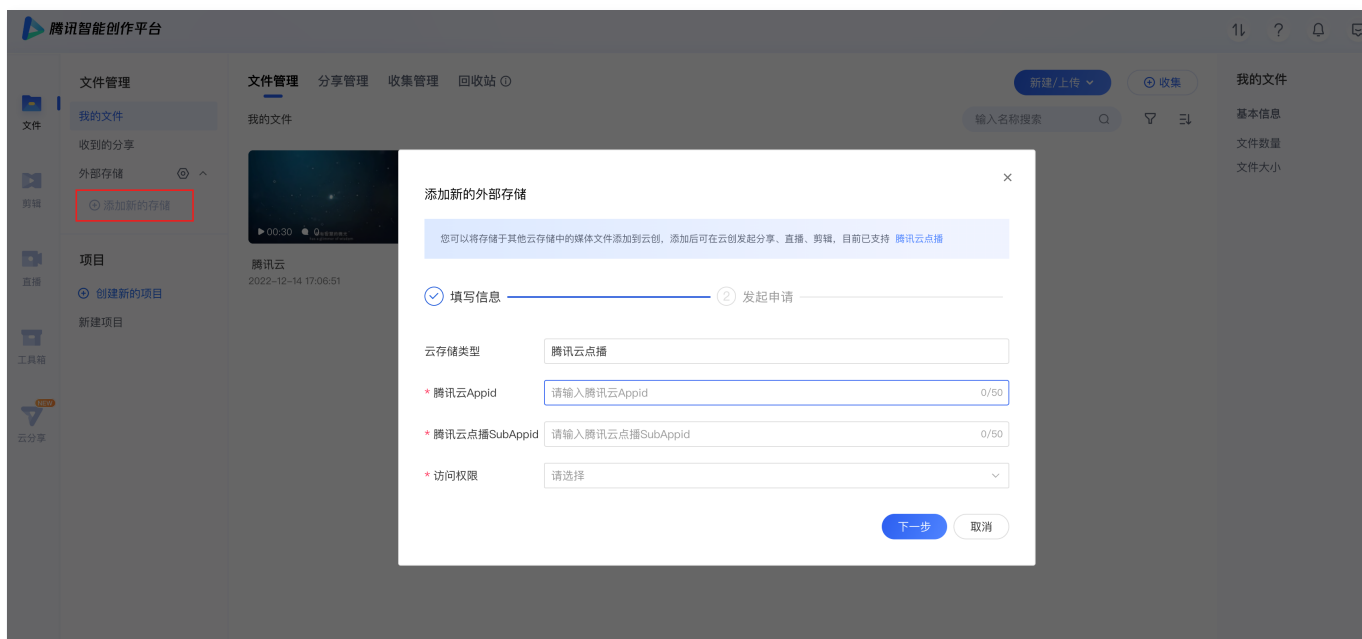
腾讯智能创作平台

文件
剪辑
直播
工具箱
NEW
云分享

文件管理
我的文件
收到的分享
外部存储
⊕ 添加新的存储

项目
⊕ 创建新的项目
新建项目

文件管理 分享管理 收集管理 回收站
我的文件
新建/上传
⊕ 收集
输入名称搜索

▶00:30
腾讯云
2022-12-14 17:06:51

我的文件
基本信息
文件数量
文件大小

添加新的外部存储
×
您可以将存储于其他云存储中的媒体文件添加到云创，添加后可在云创发起分享、直播、剪辑，目前已支持 腾讯云点播

填写信息
2 发起申请

云存储类型 腾讯云点播
* 腾讯云Appid 请输入腾讯云Appid 0/50
* 腾讯云点播SubAppid 请输入腾讯云点播SubAppid 0/50
* 访问权限 请选择

下一步 取消